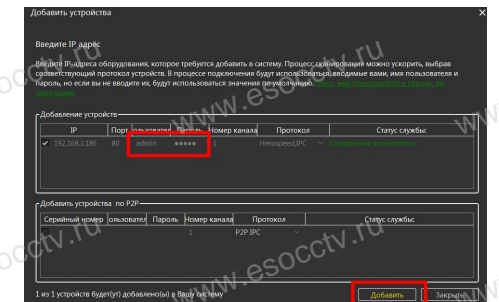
Добавить устройства

Введите IP адрес

Введите IP-адреса оборудования, которое требуется добавить в систему. Процесс сканирования можно ускорить, выбрав соответствующий протокол устройств. В процессе подключения будут использоваться вводимые вами, имя пользователя и пароль, но если вы не введите их, будут использоваться значения по умолчанию. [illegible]

Добавление устройств

| | IP | Порт | Пользователь | Пароль | Номер канала | Протокол | Статус службы |
|---|---|---|---|---|---|---|---|
| ✓ | 192.168.1.186 | 80 | admin | ●●●●● | 1 | HesospeedIPC | Соединение установлено |

Добавить устройства по P2P

| Серийный номер | Пользователь | Пароль | Номер канала | Протокол | Статус службы |
|---|---|---|---|---|---|
| | | | 1 | P2P IPC | |

1 из 1 устройств будет(ут) добавлено(ы) в Вашу систему

Добавить   Закрыть

www.esocctv.ru